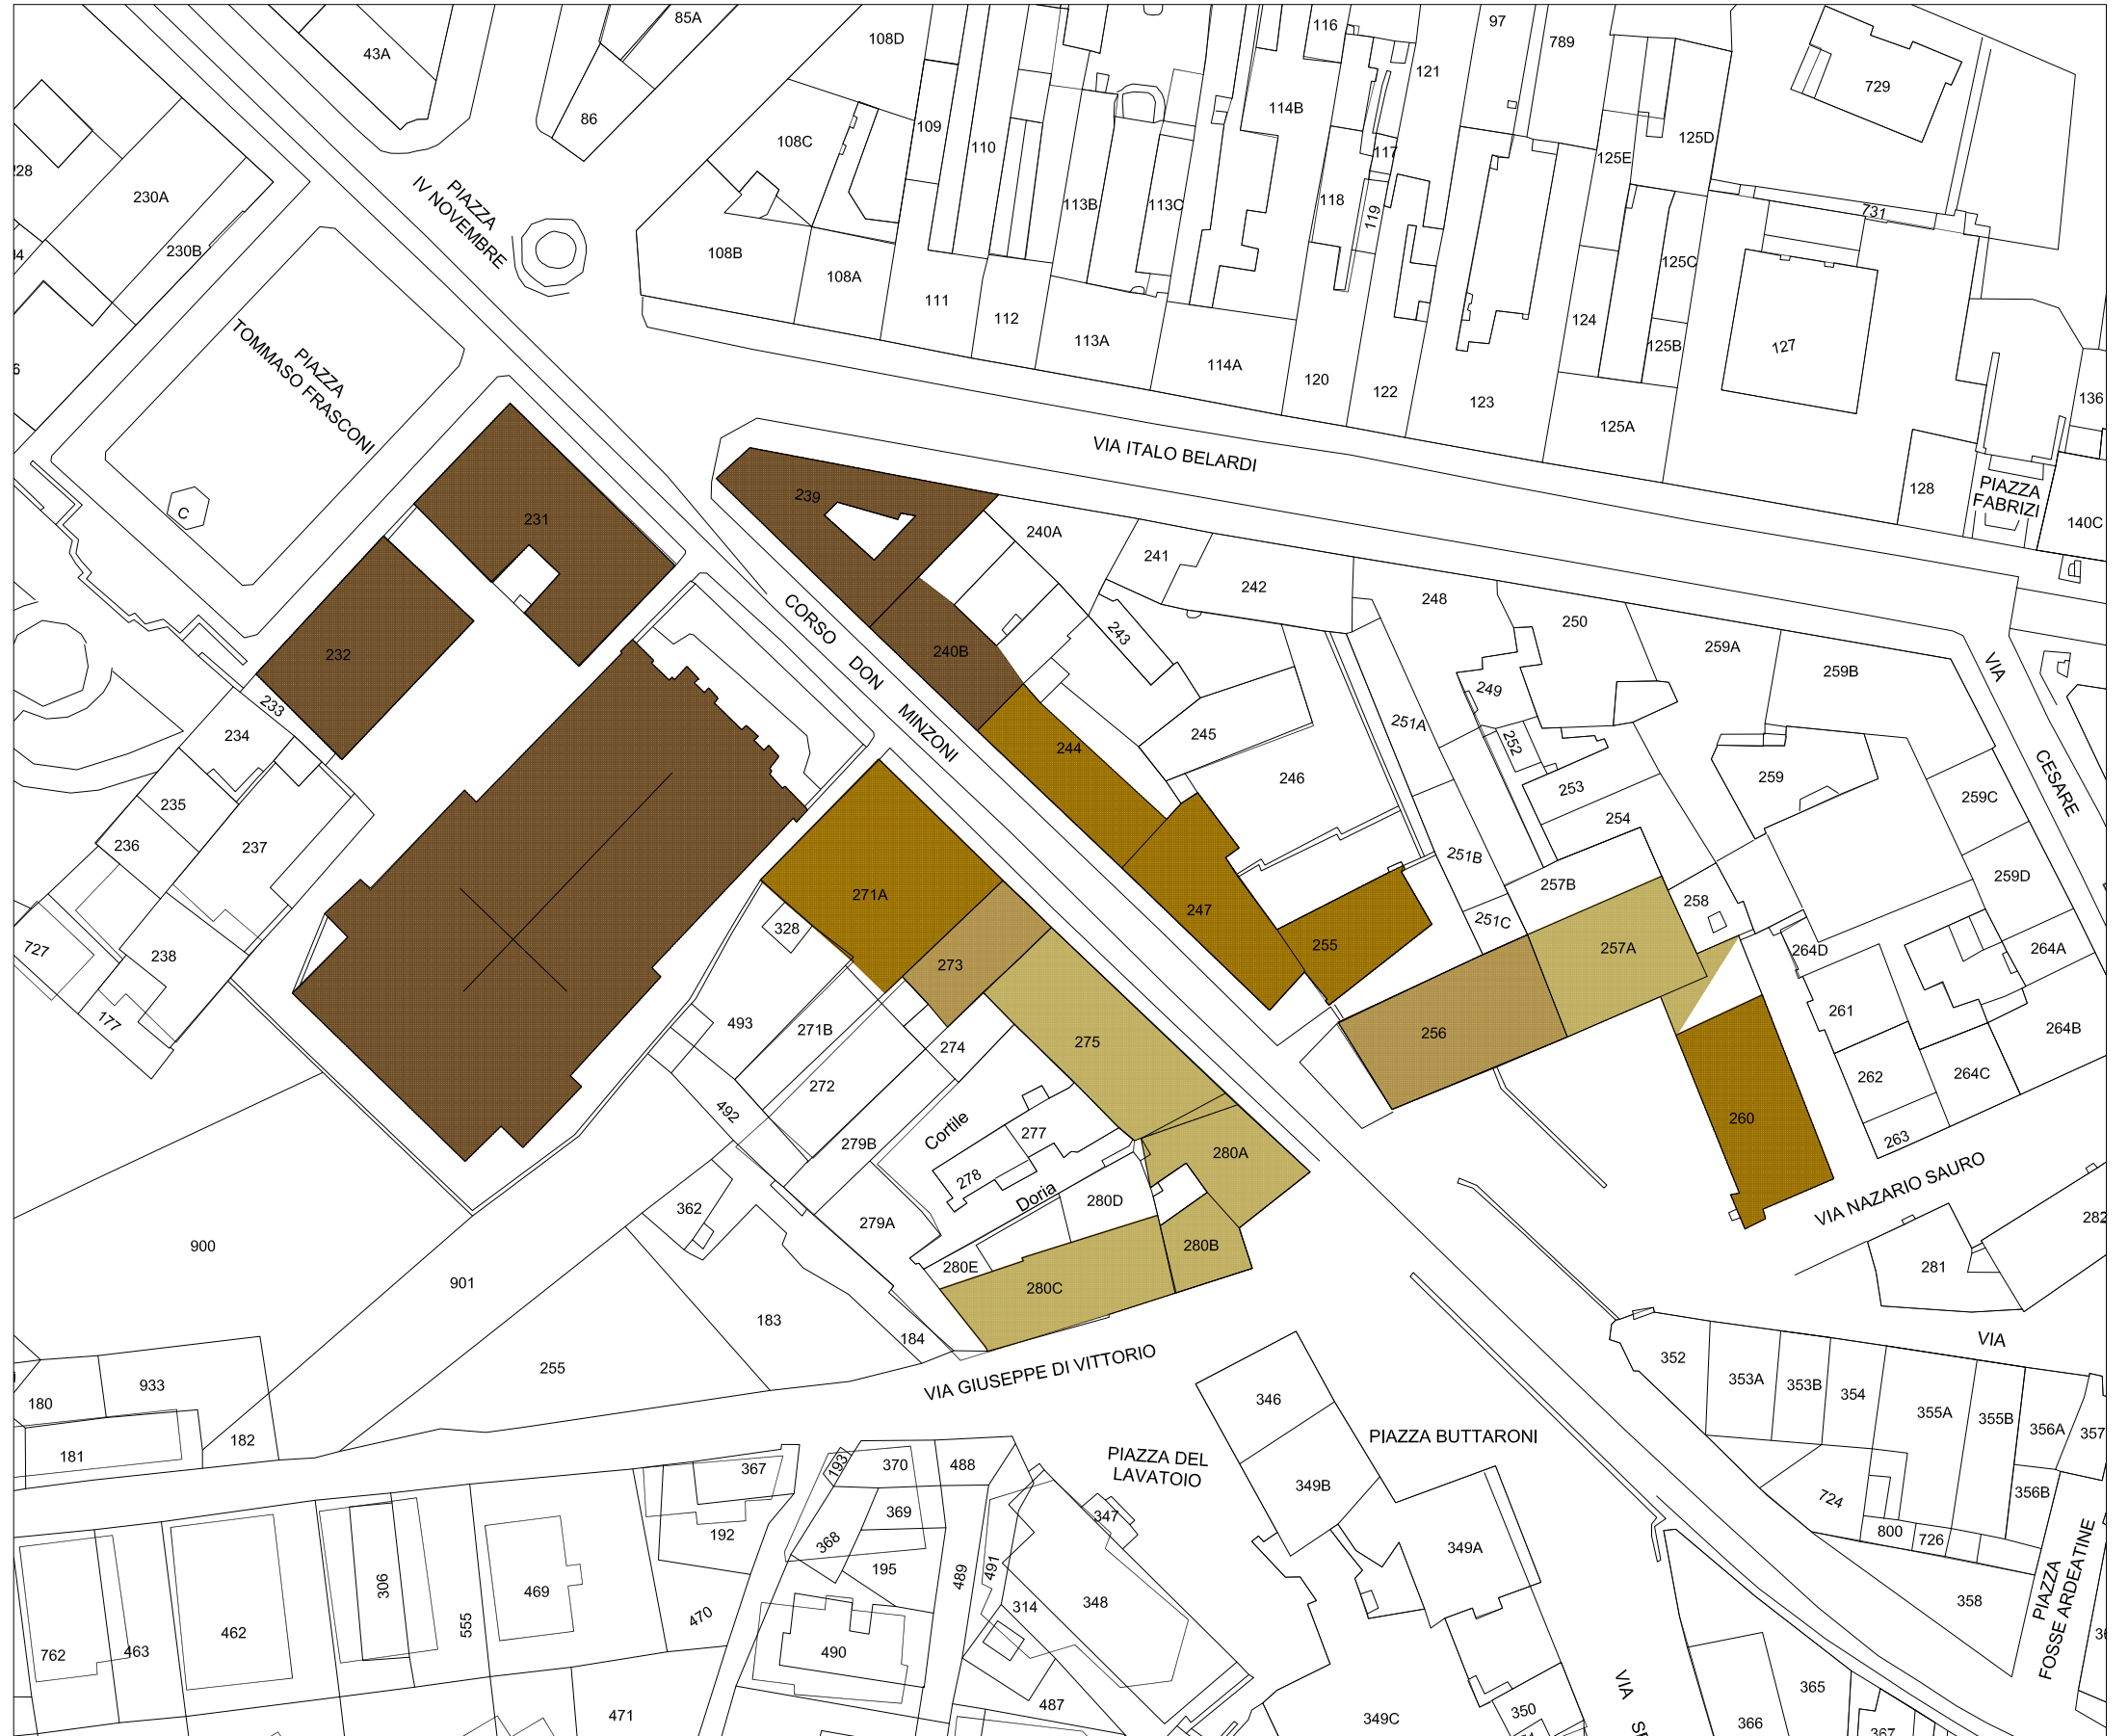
85A
43A
86
108D
108C
108B
108A
109
110
111
112
113A
113B
113C
114B
114A
116
97
789
121
729
117
118
119
120
122
123
124
125A
125B
125C
125D
125E
127
731
136
128
140C
PIAZZA FABRIZI
VIA ITALO BELARDI
PIAZZA IV NOVEMBRE
PIAZZA TOMMASO FRASCONI
228
230A
230B
C
231
232
233
234
235
236
237
238
727
177
239
240A
240B
241
242
243
244
245
246
247
248
249
250
251A
251B
251C
252
253
254
255
256
257A
257B
258
259
259A
259B
259C
259D
260
261
262
263
264A
264B
264C
264D
VIA CESARE
CORSO DON MINZONI
271A
271B
272
273
274
275
277
278
279A
279B
280A
280B
280C
280D
280E
Cortile
Doria
328
493
492
362
900
901
183
184
255
VIA NAZARIO SAURO
281
282
VIA GIUSEPPE DI VITTORIO
180
181
182
933
PIAZZA DEL LAVATOIO
PIAZZA BUTTARONI
346
349B
349A
349C
347
348
352
353A
353B
354
355A
355B
356A
356B
357
VIA
724
800
726
358
PIAZZA FOSSE ARDEATINE
365
366
367
367
370
488
193
369
192
368
195
489
491
314
490
487
470
469
462
463
762
306
555
471
350
VIA